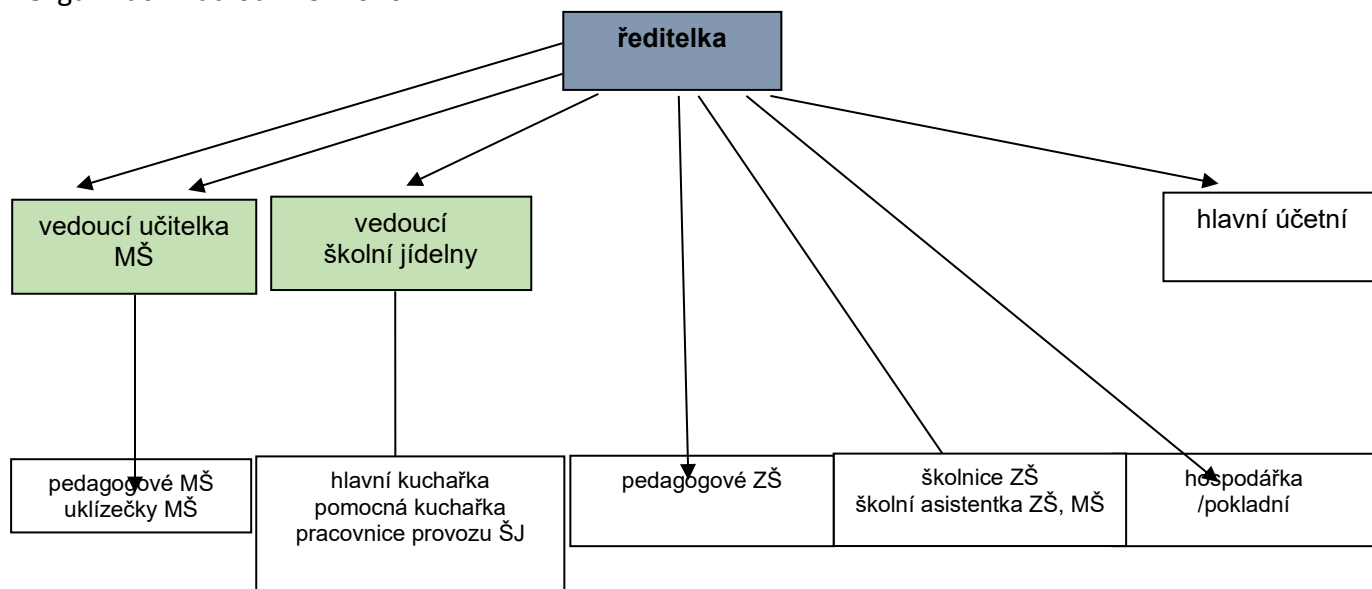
ředitelka

vedoucí učitelka MŠ

vedoucí školní jídelny

hlavní účetní

pedagogové MŠ
uklízečky MŠ

hlavní kuchařka
pomocná kuchařka
pracovnice provozu ŠJ

pedagogové ZŠ

školnice ZŠ
školní asistentka ZŠ, MŠ

hospodářka
/pokladní